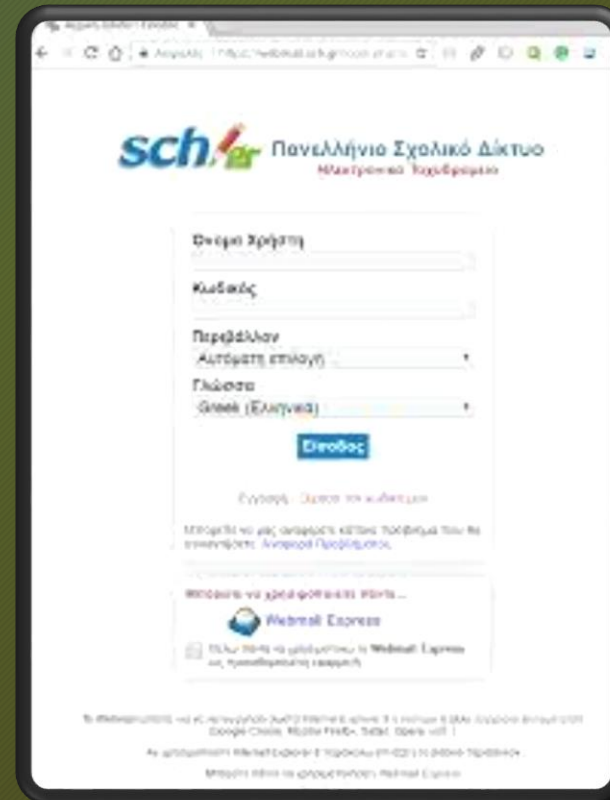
sch.gr Πανελλήνιο Σχολικό Δίκτυο
Ηλεκτρονικό Ταχυδρομείο

Όνομα Χρήστη

Κωδικός

Περιβάλλον
Αυτόματη επιλογή

Γλώσσα
Greek (Ελληνικά)

Είσοδος

Εγγραφή · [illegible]

Μπορείτε να μας αναφέρετε κάποιο πρόβλημα που θα συναντήσετε: Αναφορά Προβλήματος

Μπορείτε να χρησιμοποιείτε πάντα...

Webmail Express

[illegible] Webmail Express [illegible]

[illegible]

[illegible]

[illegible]